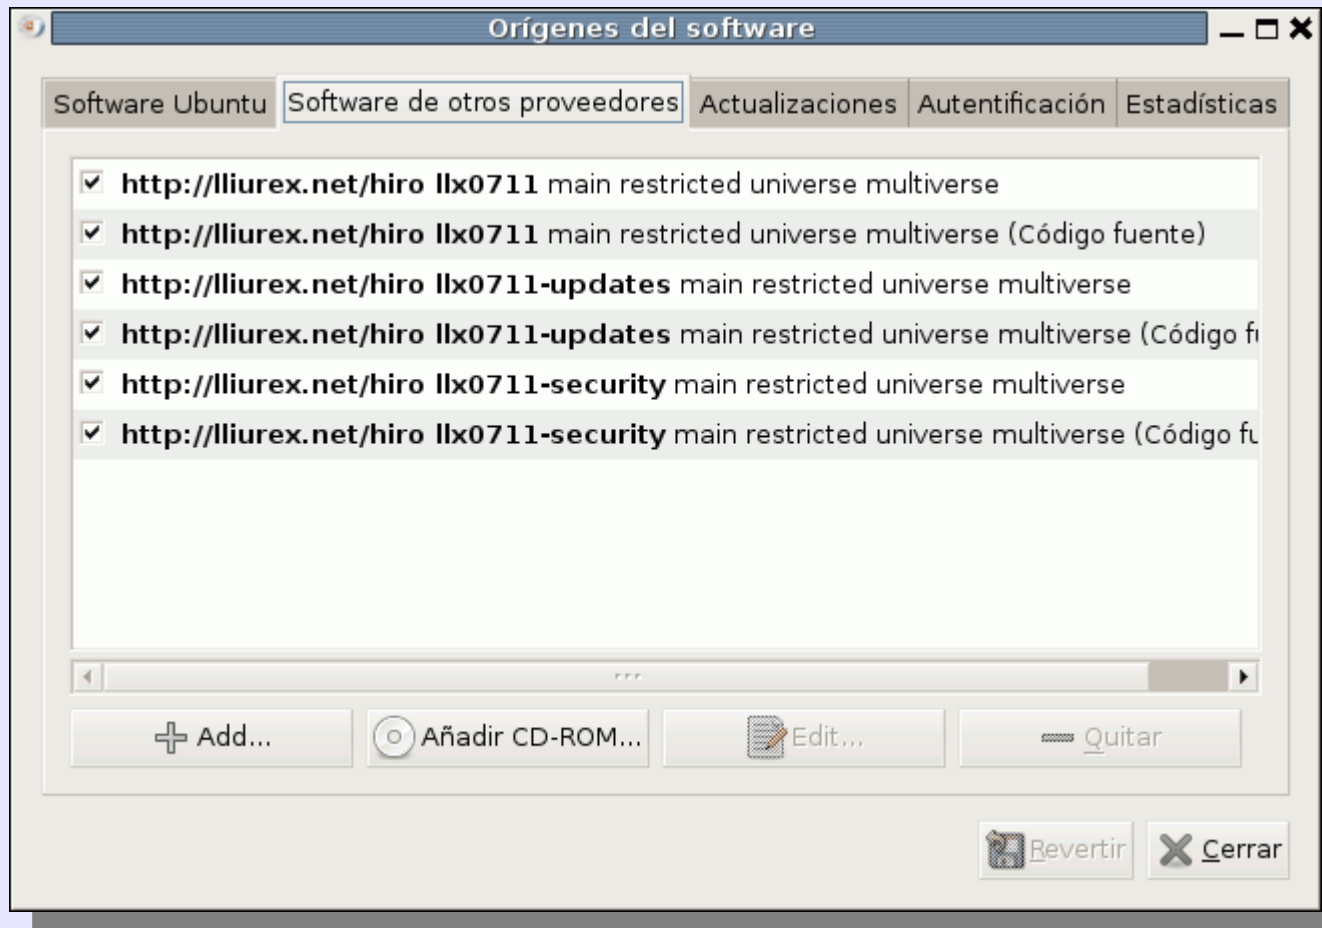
Orígenes del software

Software Ubuntu | Software de otros proveedores | Actualizaciones | Autentificación | Estadísticas

http://lliurex.net/hiro llx0711 main restricted universe multiverse
http://lliurex.net/hiro llx0711 main restricted universe multiverse (Código fuente)
http://lliurex.net/hiro llx0711-updates main restricted universe multiverse
http://lliurex.net/hiro llx0711-updates main restricted universe multiverse (Código f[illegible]
http://lliurex.net/hiro llx0711-security main restricted universe multiverse
http://lliurex.net/hiro llx0711-security main restricted universe multiverse (Código f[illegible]

Add... | Añadir CD-ROM... | Edit... | Quitar

Revertir | Cerrar